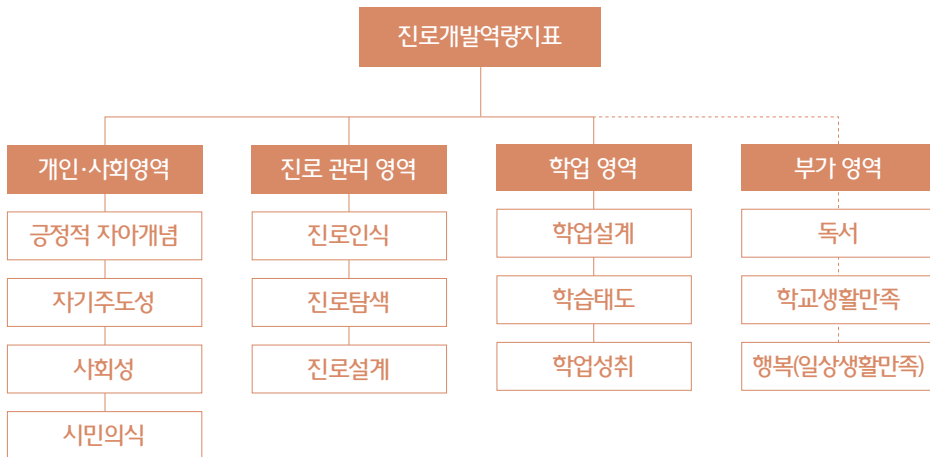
진로개발역량지표

개인·사회영역
긍정적 자아개념
자기주도성
사회성
시민의식

진로 관리 영역
진로인식
진로탐색
진로설계

학업 영역
학업설계
학습태도
학업성취

부가 영역
독서
학교생활만족
행복(일상생활만족)